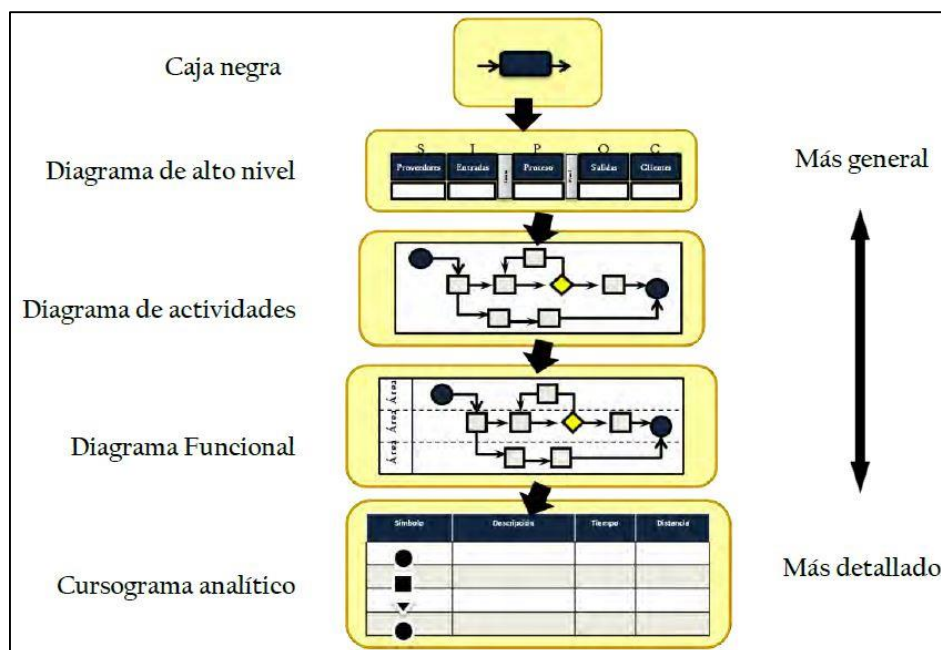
Caja negra

Diagrama de alto nivel

S I P O C

Proveedores Entradas Proceso Salidas Clientes

Más general

Diagrama de actividades

Área Área Área

Diagrama Funcional

Cursograma analítico

| Símbolo | Descripción | Tiempo | Distancia |
|---|---|---|---|
| ● | | | |
| ■ | | | |
| ▼ | | | |
| ● | | | |

Más detallado